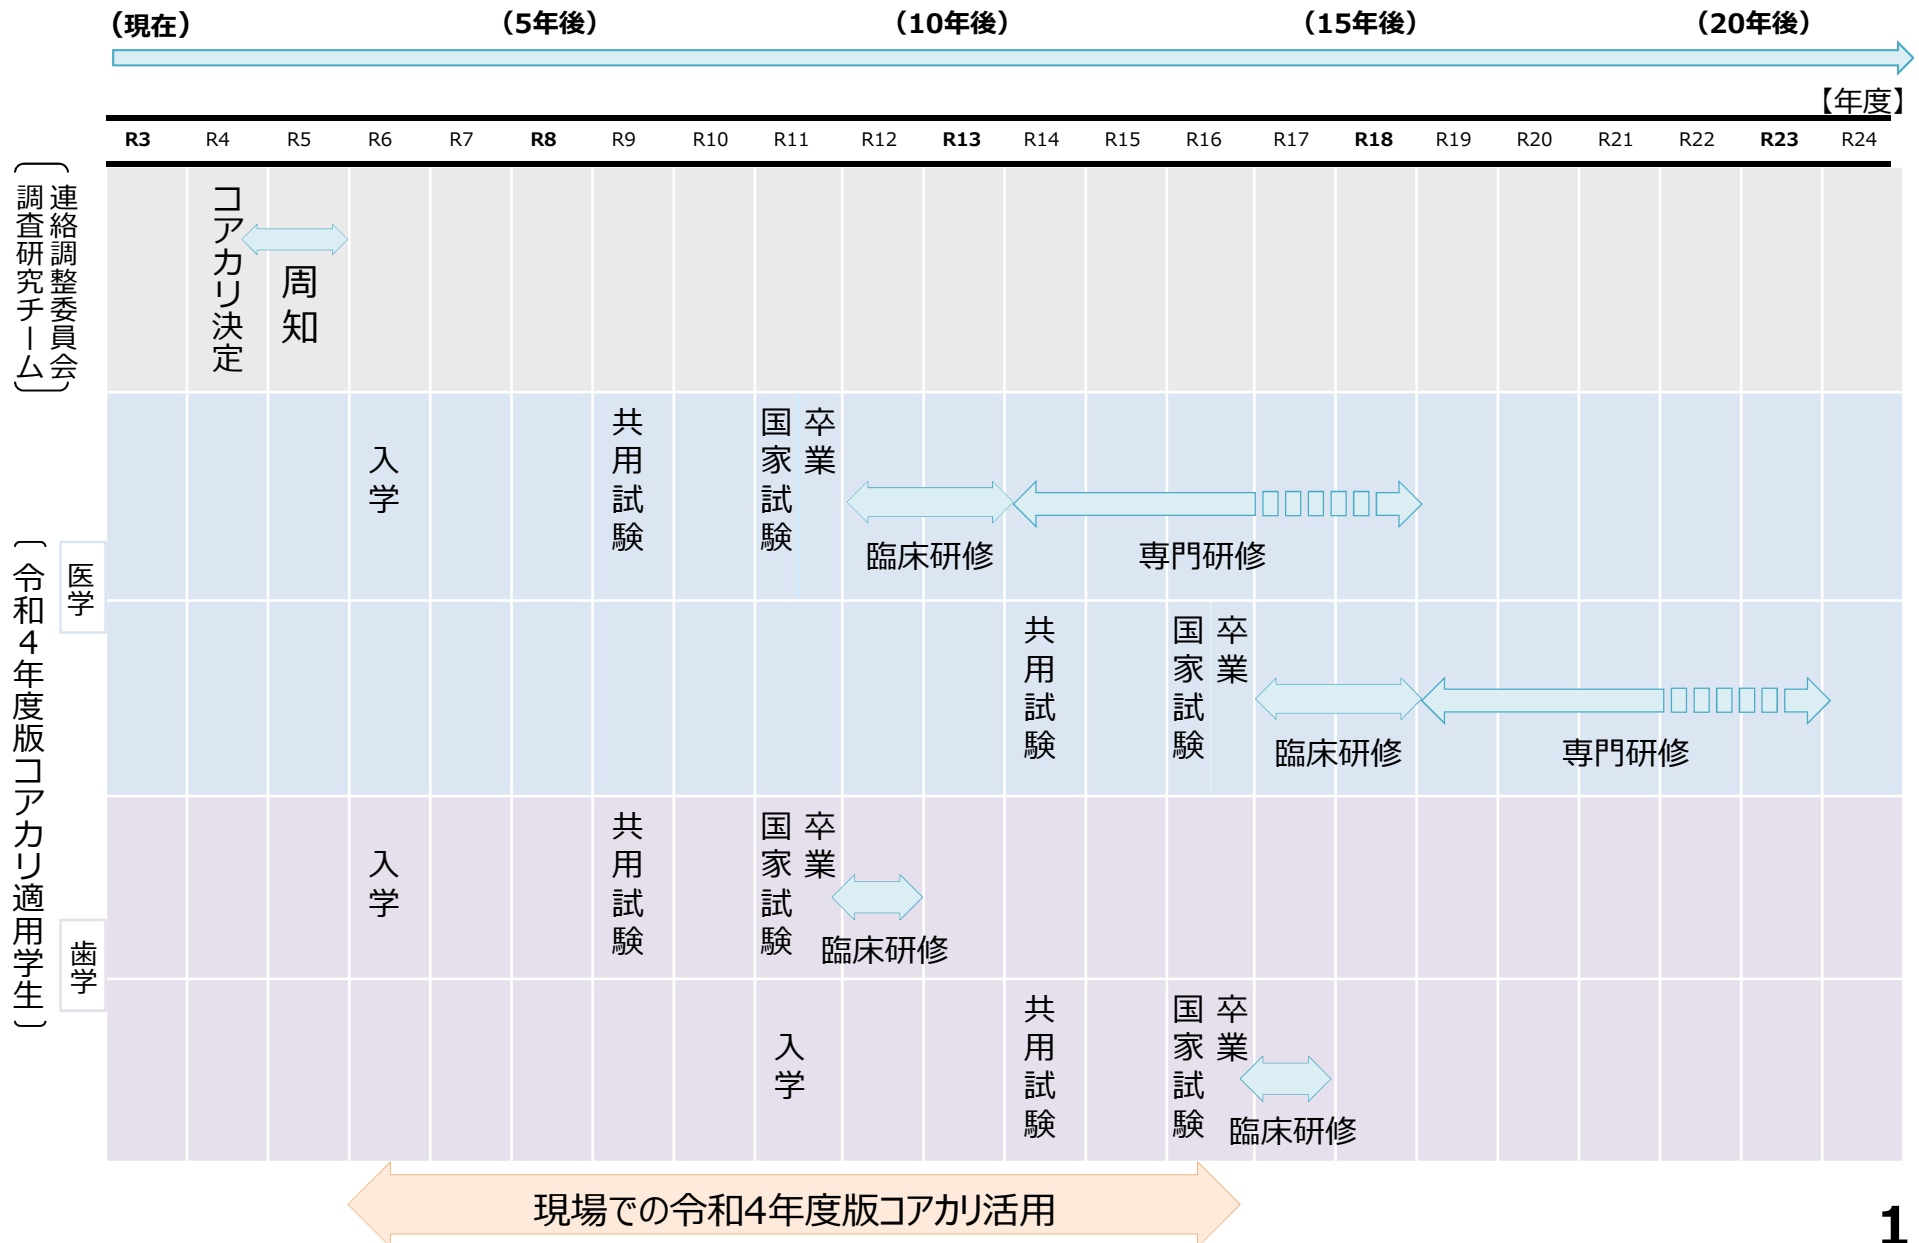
（現在）　（5年後）　（10年後）　（15年後）　（20年後）

【年度】

| R3 | R4 | R5 | R6 | R7 | R8 | R9 | R10 | R11 | R12 | R13 | R14 | R15 | R16 | R17 | R18 | R19 | R20 | R21 | R22 | R23 | R24 |
|---|---|---|---|---|---|---|---|---|---|---|---|---|---|---|---|---|---|---|---|---|---|

〔連絡調整委員会 調査研究チーム〕

コアカリ決定

周知

〔令和4年度版コアカリ適用学生〕

医学

入学

共用試験

国家試験

卒業

臨床研修

専門研修

共用試験

国家試験

卒業

臨床研修

専門研修

歯学

入学

共用試験

国家試験

卒業

臨床研修

入学

共用試験

国家試験

卒業

臨床研修

現場での令和4年度版コアカリ活用

1